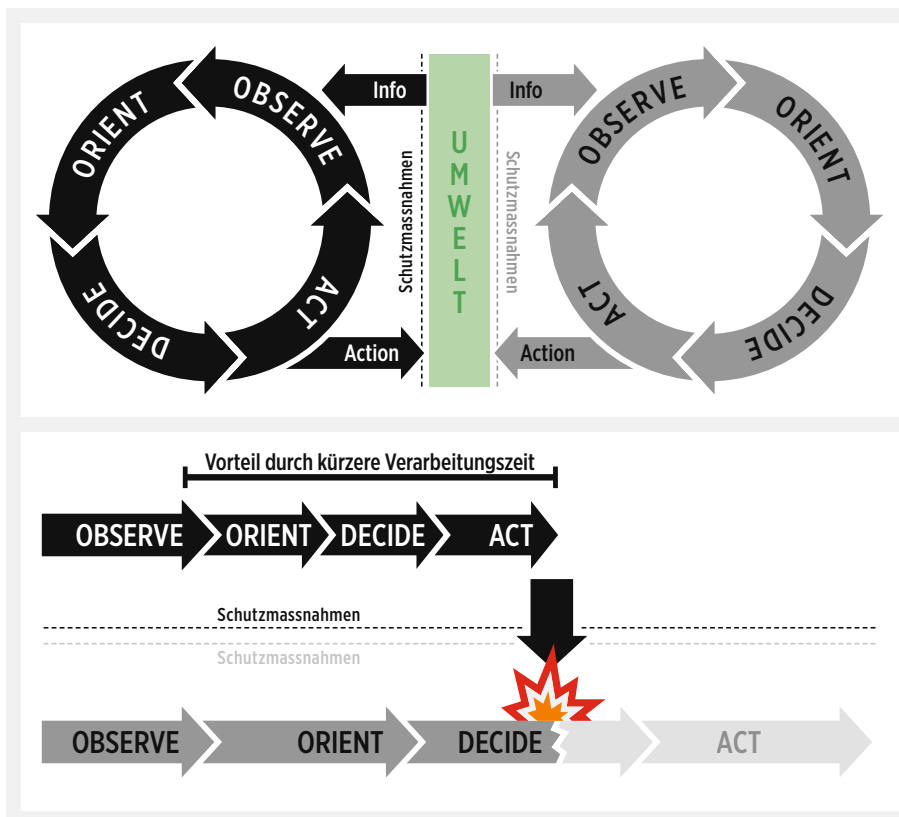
ORIENT
OBSERVE
ACT
DECIDE
Info
Action
Schutzmassnahmen
UMWELT
Schutzmassnahmen
Info
Action
OBSERVE
ORIENT
DECIDE
ACT

Vorteil durch kürzere Verarbeitungszeit

OBSERVE ORIENT DECIDE ACT

Schutzmassnahmen

Schutzmassnahmen

OBSERVE ORIENT DECIDE ACT